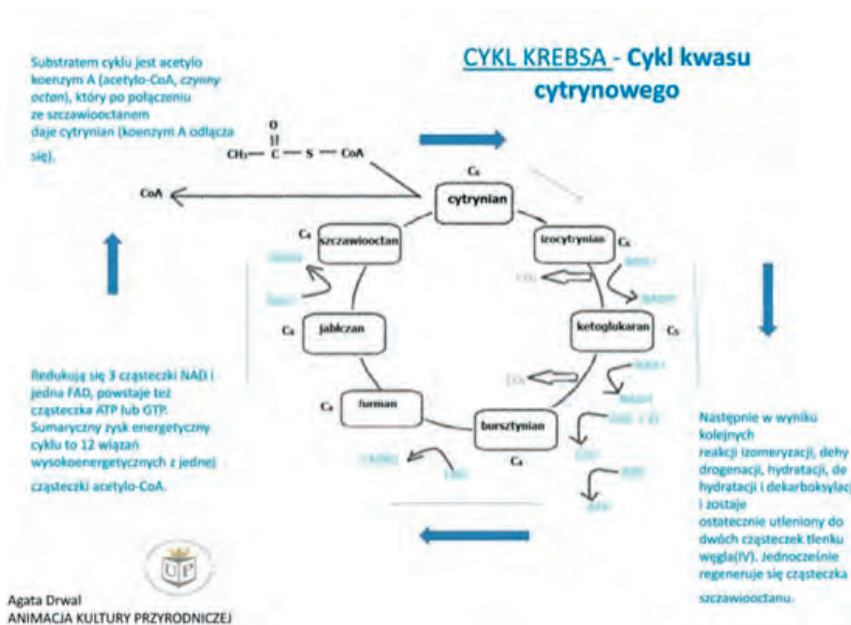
Substratem cyklu jest acetylo koenzym A (acetylo-CoA, czynny octan), który po połączeniu ze szczawiooctanem daje cytrynian (koenzym A odłącza się).

CYKL KREBSA - Cykl kwasu cytrynowego

O
||
$CH_3$ — C — S — CoA

CoA

$C_6$
cytrynian

$C_4$
szczawiooctan

izocytrynian $C_6$

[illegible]

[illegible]

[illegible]

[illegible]

$C_4$ jabłczan

ketoglukaran $C_5$

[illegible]

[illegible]

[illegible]

$C_4$ furman

bursztynian

$C_4$

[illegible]

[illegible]

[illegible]

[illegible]

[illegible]

Redukują się 3 cząsteczki NAD i jedna FAD, powstaje też cząsteczka ATP lub GTP. Sumaryczny zysk energetyczny cyklu to 12 wiązań wysokoenergetycznych z jednej cząsteczki acetylo-CoA.

Następnie w wyniku kolejnych reakcji izomeryzacji, dehydrogenacji, hydratacji, dehydratacji i dekarboksylacji zostaje ostatecznie utleniony do dwóch cząsteczek tlenku węgla(IV). Jednocześnie regeneruje się cząsteczka szczawiooctanu.

UP

Agata Drwal
ANIMACJA KULTURY PRZYRODNICZEJ